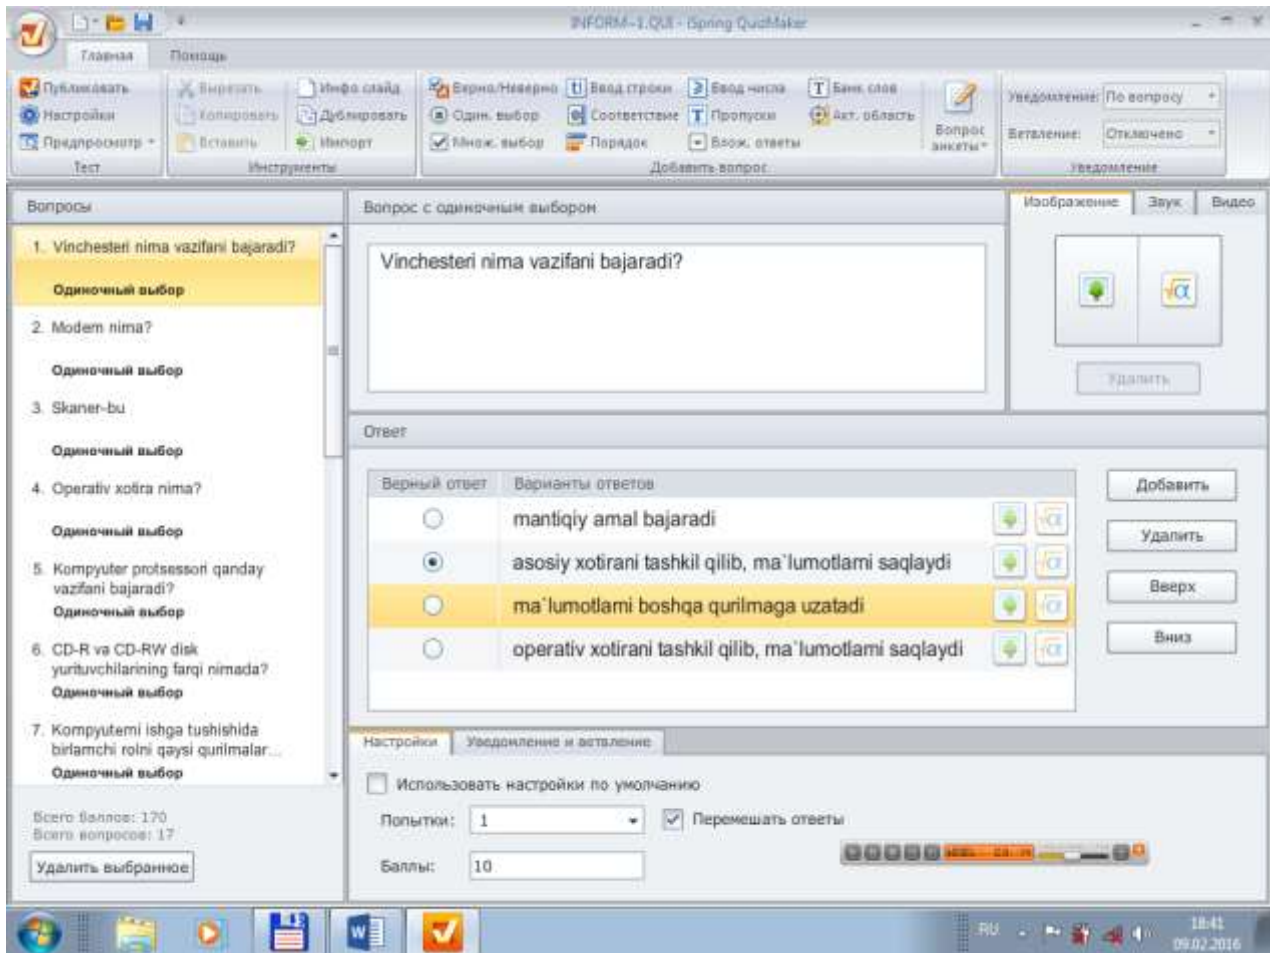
INFORM-1.QUI - iSpring QuizMaker

Главная Помощь

Публиковать
Настройки
Предпросмотр
Тест

Вырезать
Копировать
Вставить
Инфо слайд
Дублировать
Импорт
Инструменты

Верно/Неверно
Один. выбор
Множ. выбор
Ввод строки
Соответствие
Порядок
Ввод числа
Пропуски
Влож. ответы
Банк слов
Акт. область
Добавить вопрос

Вопрос анкеты

Уведомление: По вопросу
Ветвление: Отключено
Уведомление

Вопросы

1. Vinchesteri nima vazifani bajaradi?
Одиночный выбор

2. Modem nima?
Одиночный выбор

3. Skaner-bu
Одиночный выбор

4. Operativ xotira nima?
Одиночный выбор

5. Kompyuter protsessori qanday vazifani bajaradi?
Одиночный выбор

6. CD-R va CD-RW disk yurituvchilarining farqi nimada?
Одиночный выбор

7. Kompyuterni ishga tushishida birlamchi rolni qaysi qurilmalar...
Одиночный выбор

Всего баллов: 170
Всего вопросов: 17

Удалить выбранное

Вопрос с одиночным выбором

Vinchesteri nima vazifani bajaradi?

Изображение Звук Видео

Удалить

Ответ

| Верный ответ | Варианты ответов |
|---|---|
| ○ | mantiqiy amal bajaradi |
| ◉ | asosiy xotirani tashkil qilib, ma`lumotlarni saqlaydi |
| ○ | ma`lumotlarni boshqa qurilmaga uzatadi |
| ○ | operativ xotirani tashkil qilib, ma`lumotlarni saqlaydi |

Добавить
Удалить
Вверх
Вниз

Настройки Уведомление и ветвление

Использовать настройки по умолчанию

Попытки: 1
Перемешать ответы

Баллы: 10

RU 18:41 09.02.2016